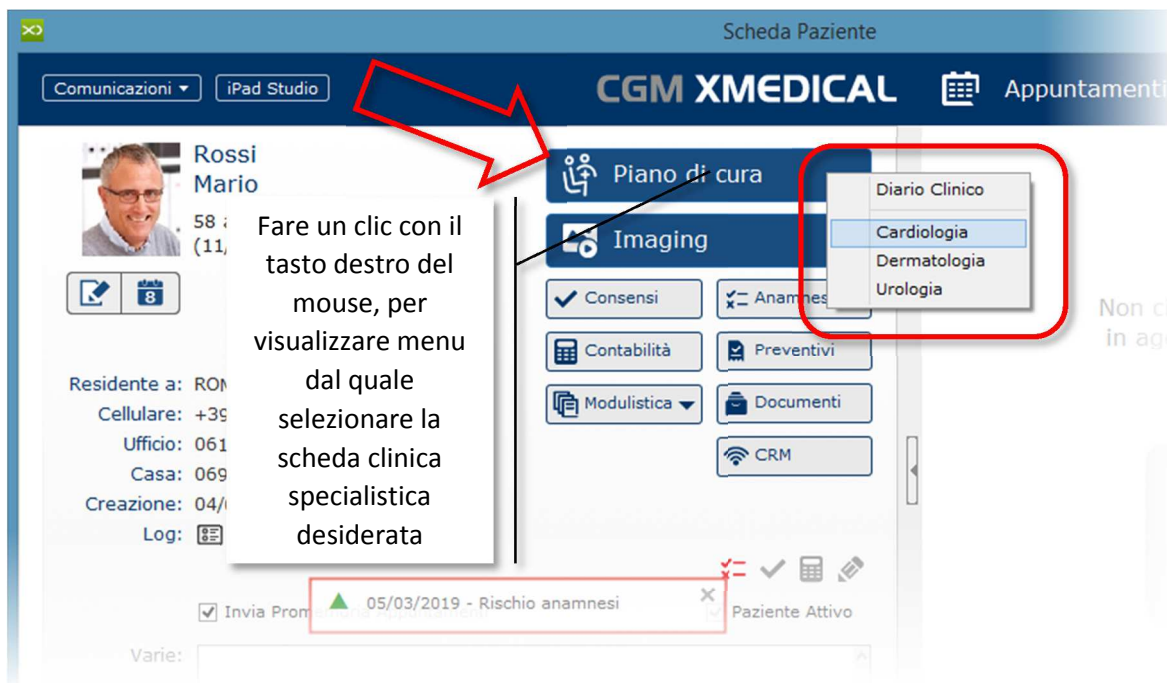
Scheda Paziente

Comunicazioni ▾ iPad Studio

CGM XMEDICAL Appuntament

Rossi
Mario
58 a
(11/

Fare un clic con il tasto destro del mouse, per visualizzare menu dal quale selezionare la scheda clinica specialistica desiderata

Piano di cura
Imaging

Diario Clinico
Cardiologia
Dermatologia
Urologia

Consensi
Anamnes
Contabilità
Preventivi
Modulistica ▾
Documenti
CRM

Non c
in ag

Residente a: ROM
Cellulare: +39
Ufficio: 061
Casa: 069
Creazione: 04/
Log:

Invia Prom
05/03/2019 - Rischio anamnesi
Paziente Attivo

Varie: